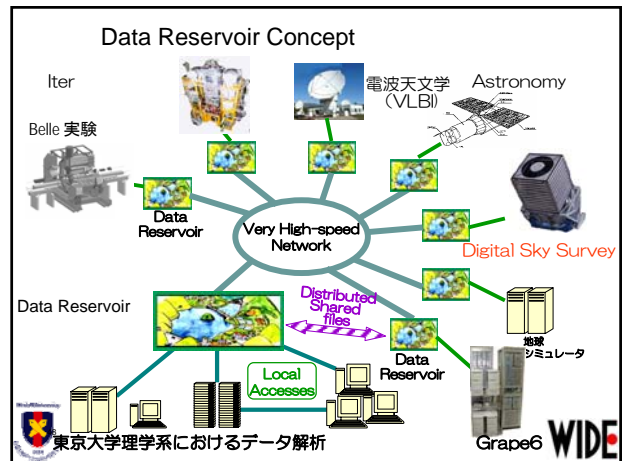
Data Reservoir Concept

Iter

電波天文学
（VLBI）

Astronomy

Belle 実験

Data Reservoir

Very High-speed Network

Digital Sky Survey

Data Reservoir

Distributed Shared files

地球シミュレータ

Data Reservoir

Local Accesses

東京大学理学系におけるデータ解析

Grape6

WIDE